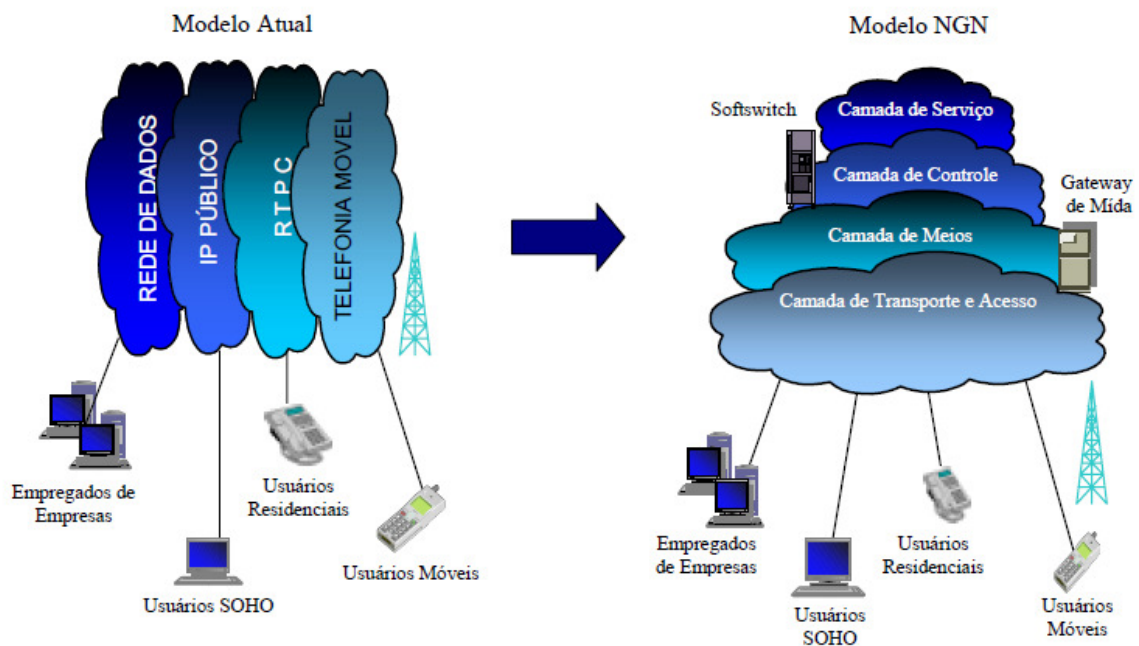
Modelo Atual

REDE DE DADOS

IP PÚBLICO

R T P C

TELEFONIA MOVEL

Empregados de Empresas

Usuários SOHO

Usuários Residenciais

Usuários Móveis

Modelo NGN

Softswitch

Camada de Serviço

Camada de Controle

Gateway de Mídia

Camada de Meios

Camada de Transporte e Acesso

Empregados de Empresas

Usuários SOHO

Usuários Residenciais

Usuários Móveis